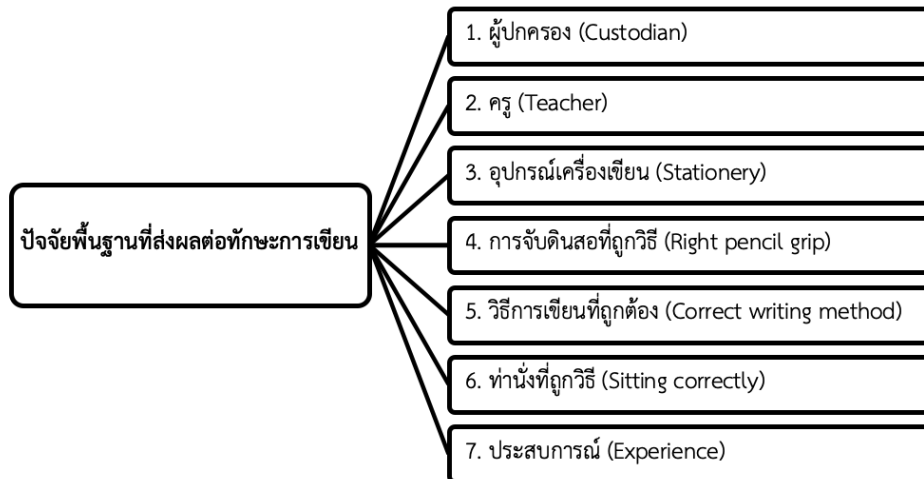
ปัจจัยพื้นฐานที่ส่งผลต่อทักษะการเขียน

1. ผู้ปกครอง (Custodian)

2. ครู (Teacher)

3. อุปกรณ์เครื่องเขียน (Stationery)

4. การจับดินสอที่ถูกวิธี (Right pencil grip)

5. วิธีการเขียนที่ถูกต้อง (Correct writing method)

6. ท่านั่งที่ถูกวิธี (Sitting correctly)

7. ประสบการณ์ (Experience)